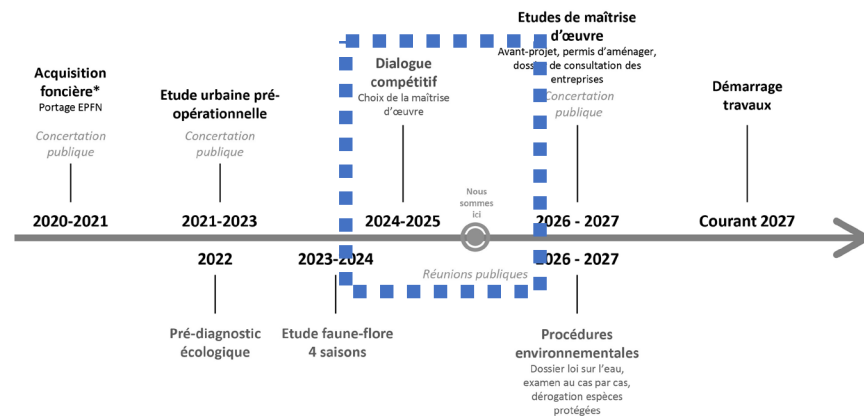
Acquisition foncière*
Portage EPFN

Concertation publique

2020-2021

Etude urbaine pré-opérationnelle

Concertation publique

2021-2023

2022

Pré-diagnostic écologique

Dialogue compétitif
Choix de la maîtrise d'œuvre

2024-2025

2023-2024

Etude faune-flore 4 saisons

Nous sommes ici

Réunions publiques

Etudes de maîtrise d'œuvre
Avant-projet, permis d'aménager, dossier de consultation des entreprises

Concertation publique

2026 - 2027

2026 - 2027

Procédures environnementales
Dossier loi sur l'eau, examen au cas par cas, dérogation espèces protégées

Démarrage travaux

Courant 2027